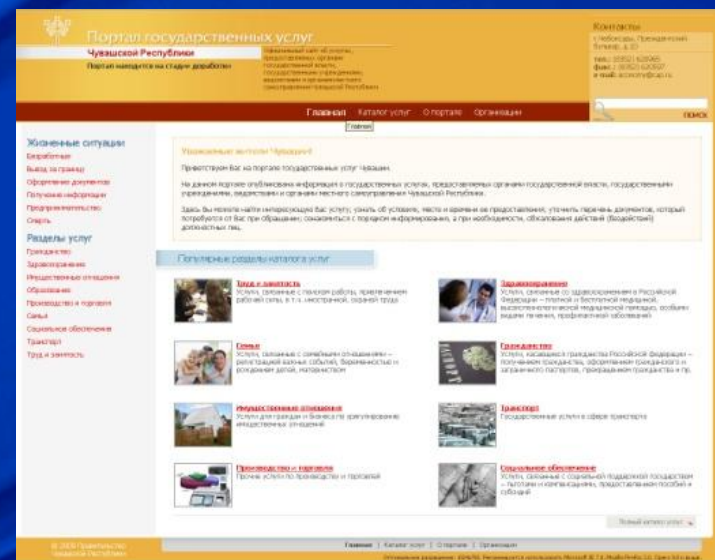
Портал государственных услуг
Чувашской Республики
Портал находится на стадии доработки

Контакты

Главная Каталог услуг О портале Организации
Главная
поиск

Жизненные ситуации
Безработные
Выезд за границу
Оформление документов
Получение информации
Предпринимательство
Спорт

Разделы услуг
Гражданство
Здравоохранение
Имущественные отношения
Образование
Производство и торговля
Семья
Социальное обеспечение
Транспорт
Труд и занятость

Уважаемые жители Чувашии!

Приветствуем Вас на портале государственных услуг Чувашии.

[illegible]

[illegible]

Популярные разделы каталога услуг

Труд и занятость
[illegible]

Здравоохранение
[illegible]

Семья
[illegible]

Гражданство
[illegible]

Имущественные отношения
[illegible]

Транспорт
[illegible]

Производство и торговля
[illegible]

Социальное обеспечение
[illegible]

Полный каталог услуг

Главная | Каталог услуг | О портале | Организации
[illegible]